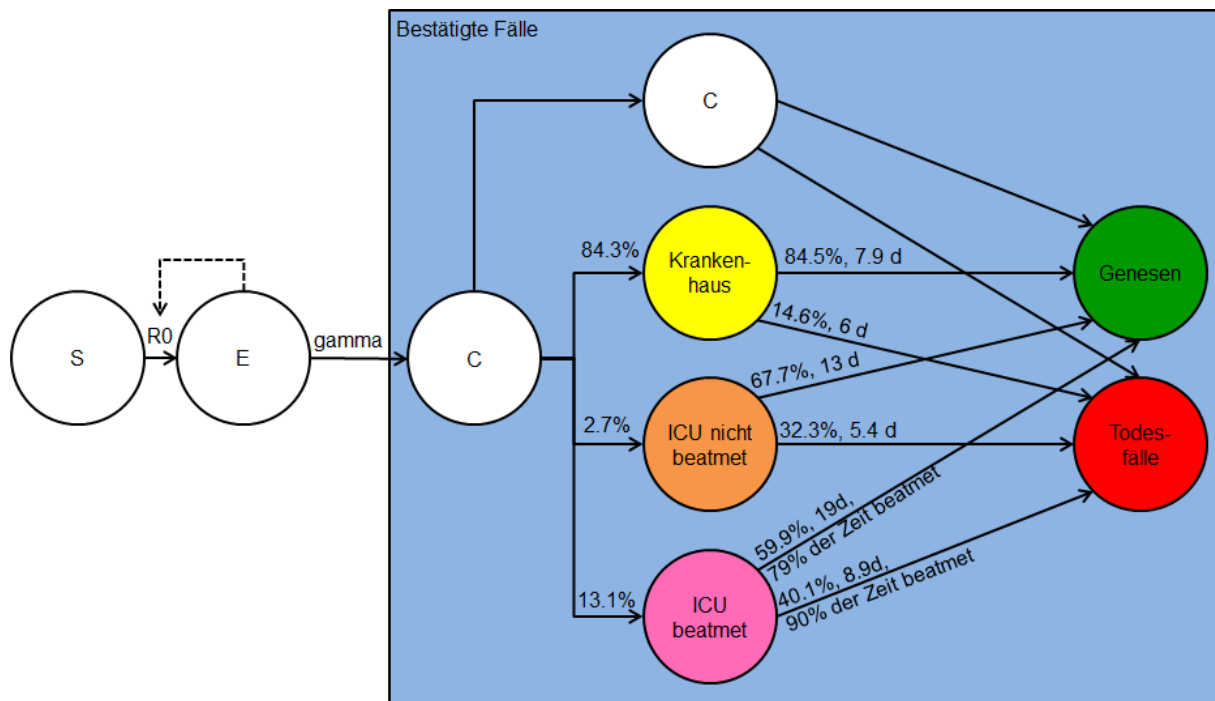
Bestätigte Fälle

S
R0
E
gamma
C

C

84.3%
Krankenhaus
84.5%, 7.9 d
14.6%, 6 d

2.7%
ICU nicht beatmet
67.7%, 13 d
32.3%, 5.4 d

13.1%
ICU beatmet
59.9%, 19d, 79% der Zeit beatmet
40.1%, 8.9d, 90% der Zeit beatmet

Genesen
Todesfälle